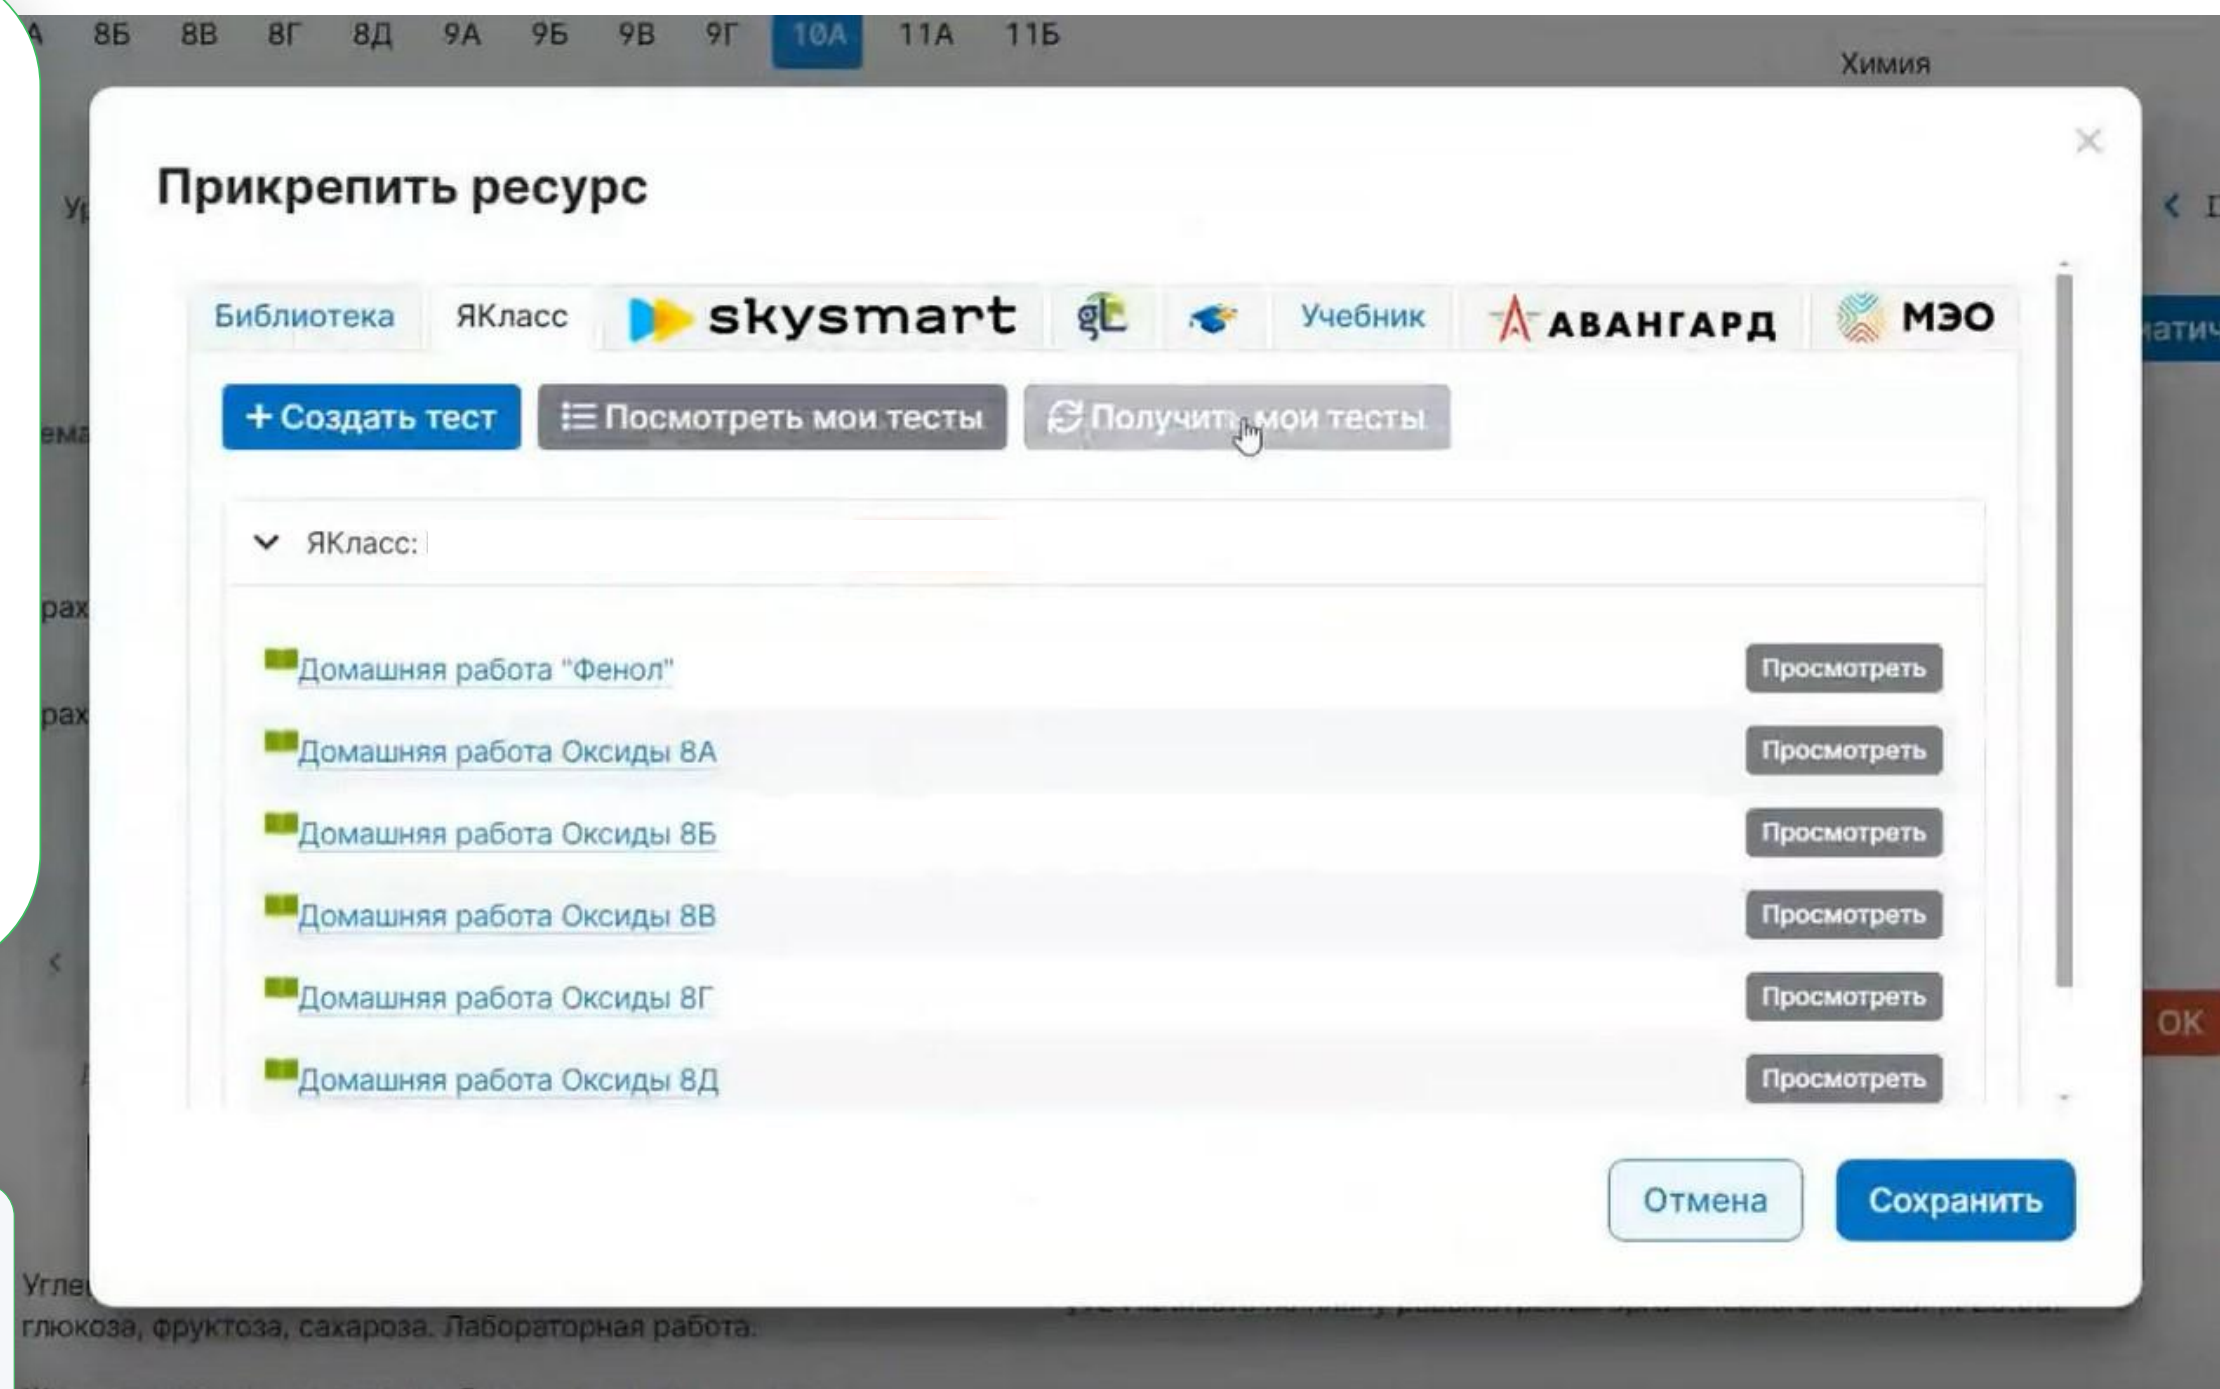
А 8Б 8В 8Г 8Д 9А 9Б 9В 9Г 10А 11А 11Б

Химия

Ур

ема

рах

рах

Прикрепить ресурс

×

Библиотека ЯКласс skysmart gL Учебник АВАНГАРД МЭО

+ Создать тест ☰ Посмотреть мои тесты Получить мои тесты

ЯКласс:

Домашняя работа "Фенол" Просмотреть

Домашняя работа Оксиды 8А Просмотреть

Домашняя работа Оксиды 8Б Просмотреть

Домашняя работа Оксиды 8В Просмотреть

Домашняя работа Оксиды 8Г Просмотреть

Домашняя работа Оксиды 8Д Просмотреть

Отмена Сохранить

атич

ОК

Угле

глюкоза, фруктоза, сахароза. Лабораторная работа.